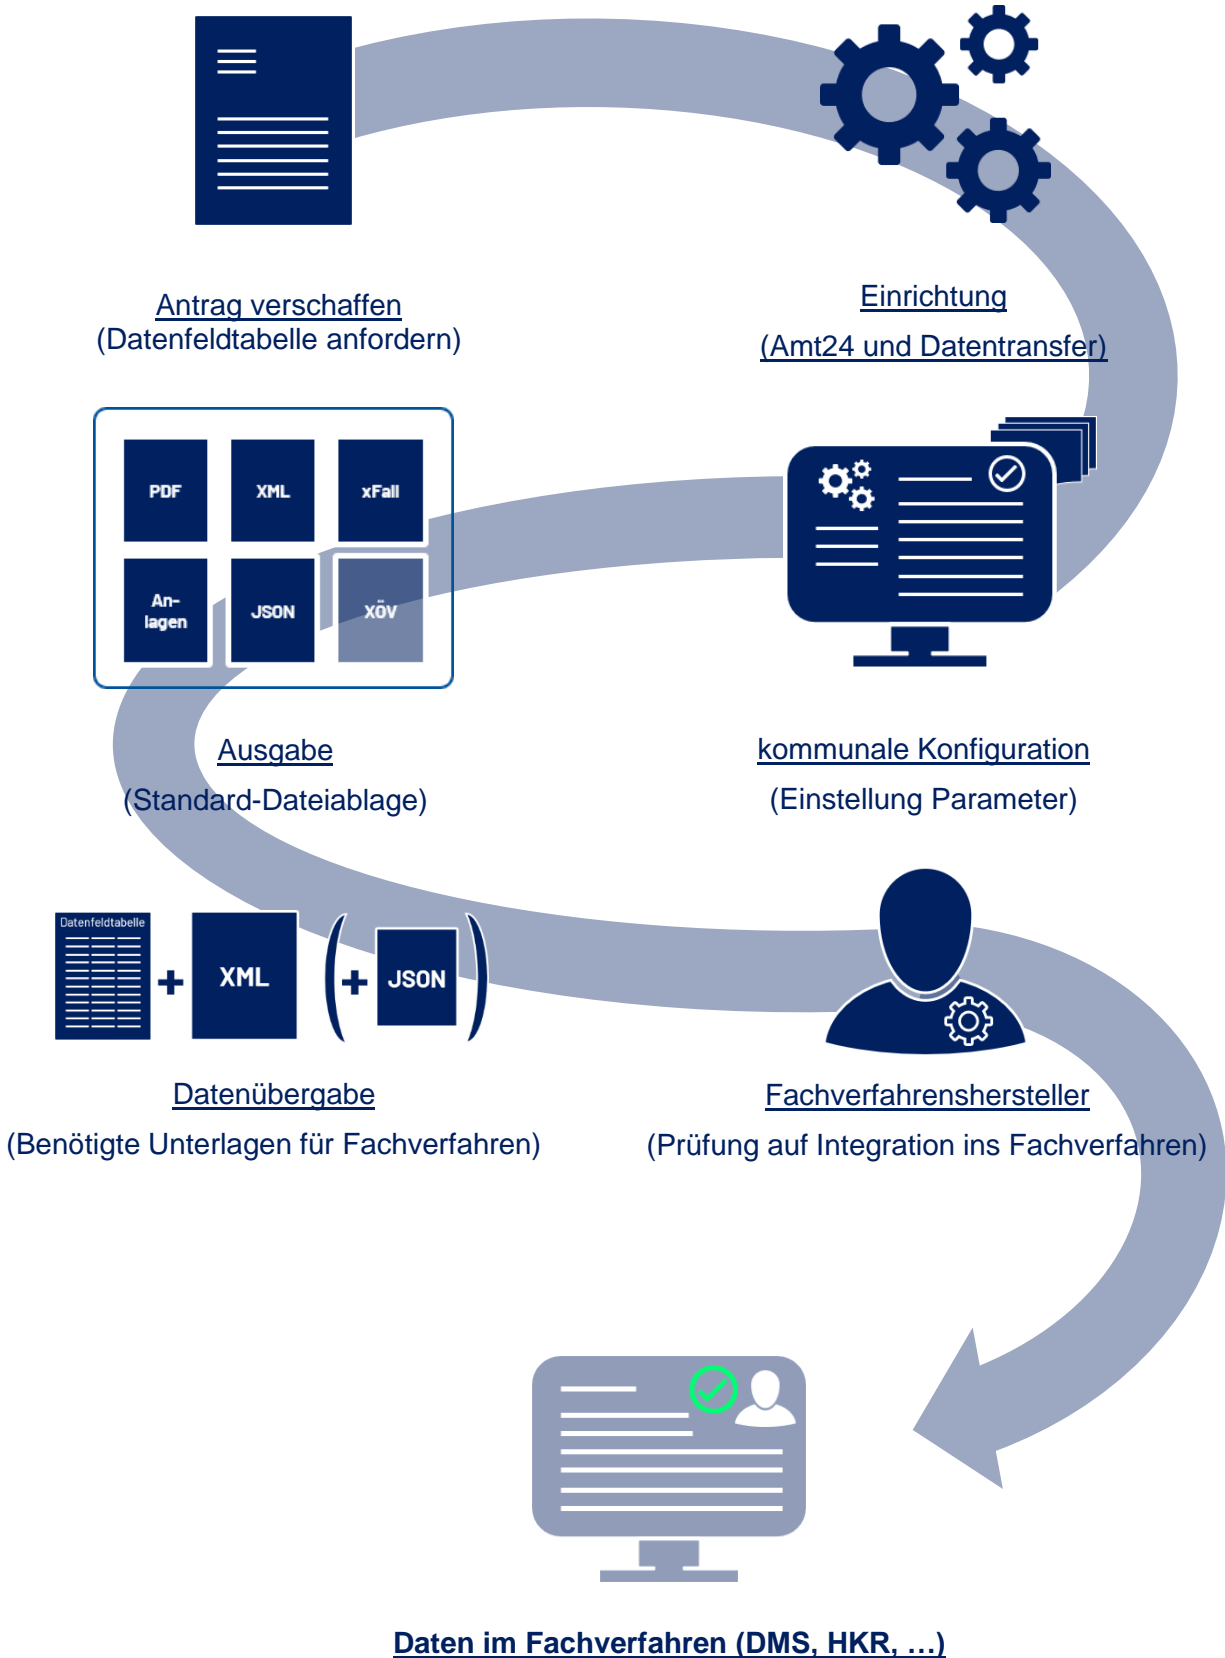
Antrag verschaffen
(Datenfeldtabelle anfordern)

Einrichtung
(Amt24 und Datentransfer)

PDF XML xFall
An-lagen JSON XÖV

Ausgabe
(Standard-Dateiablage)

kommunale Konfiguration
(Einstellung Parameter)

Datenfeldtabelle + XML (+ JSON)

Datenübergabe
(Benötigte Unterlagen für Fachverfahren)

Fachverfahrenshersteller
(Prüfung auf Integration ins Fachverfahren)

Daten im Fachverfahren (DMS, HKR, …)